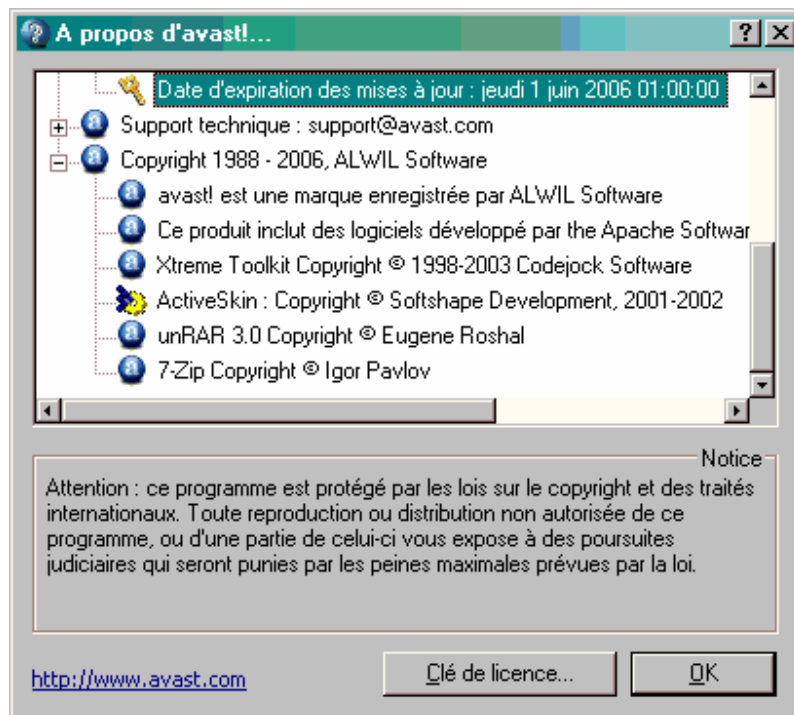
A propos d'avast!...

?

Date d'expiration des mises à jour : jeudi 1 juin 2006 01:00:00

Support technique : support@avast.com

Copyright 1988 - 2006, ALWIL Software

avast! est une marque enregistrée par ALWIL Software

Ce produit inclut des logiciels développé par the Apache Softwar

Xtreme Toolkit Copyright © 1998-2003 Codejock Software

ActiveSkin : Copyright © Softshape Development, 2001-2002

unRAR 3.0 Copyright © Eugene Roshal

7-Zip Copyright © Igor Pavlov

Notice

Attention : ce programme est protégé par les lois sur le copyright et des traités internationaux. Toute reproduction ou distribution non autorisée de ce programme, ou d'une partie de celui-ci vous expose à des poursuites judiciaires qui seront punies par les peines maximales prévues par la loi.

http://www.avast.com

Clé de licence...

OK